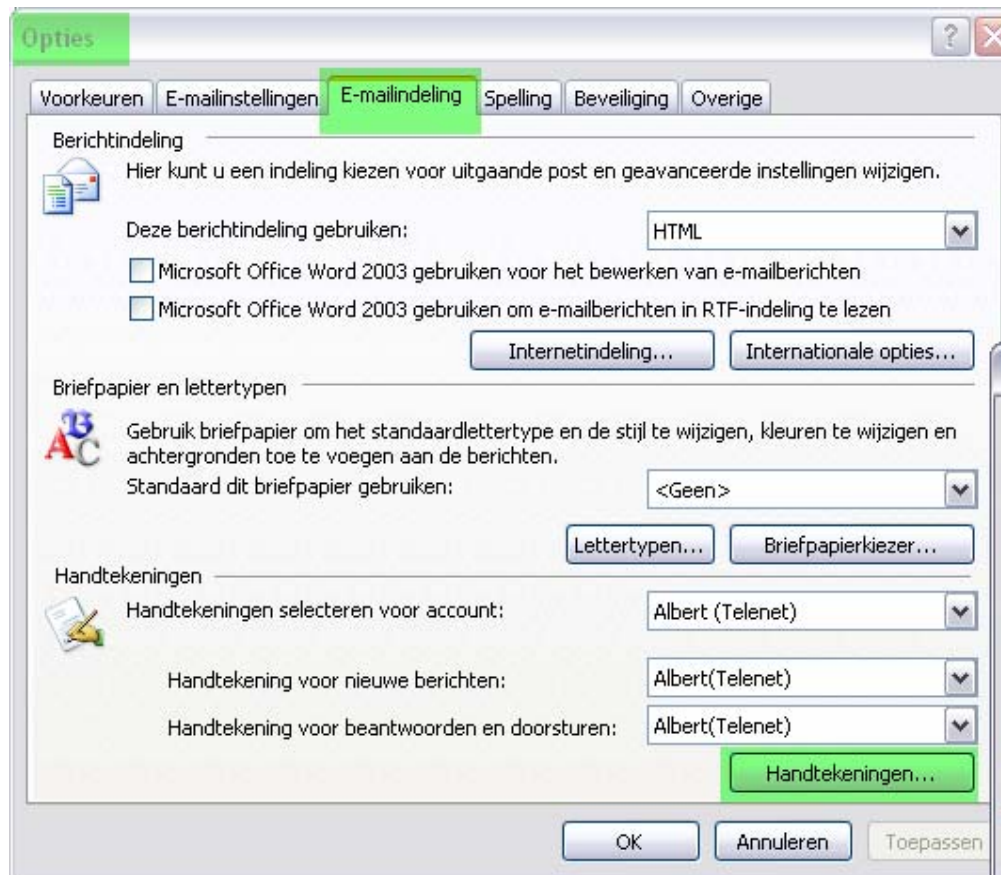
Opties

?

Voorkeuren | E-mailinstellingen | E-mailindeling | Spelling | Beveiliging | Overige

Berichtindeling

Hier kunt u een indeling kiezen voor uitgaande post en geavanceerde instellingen wijzigen.

Deze berichtindeling gebruiken: HTML

Microsoft Office Word 2003 gebruiken voor het bewerken van e-mailberichten

Microsoft Office Word 2003 gebruiken om e-mailberichten in RTF-indeling te lezen

Internetindeling... Internationale opties...

Briefpapier en lettertypen

Gebruik briefpapier om het standaardlettertype en de stijl te wijzigen, kleuren te wijzigen en achtergronden toe te voegen aan de berichten.

Standaard dit briefpapier gebruiken: <Geen>

Lettertypen... Briefpapierkiezer...

Handtekeningen

Handtekeningen selecteren voor account: Albert (Telenet)

Handtekening voor nieuwe berichten: Albert(Telenet)

Handtekening voor beantwoorden en doorsturen: Albert(Telenet)

Handtekeningen...

OK Annuleren Toepassen